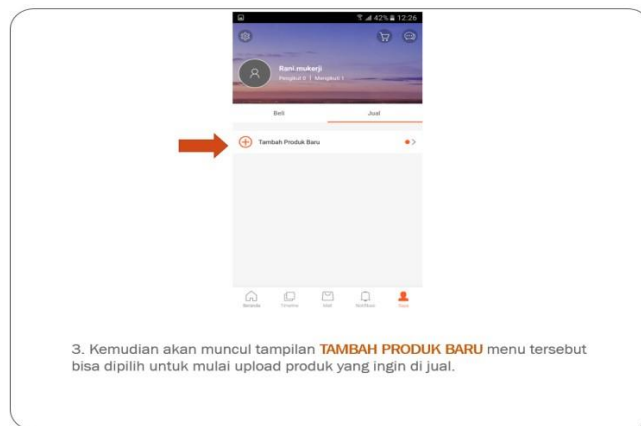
42% 12:26

Rani mukerji
Pengikut 0 | Mengikuti 1

Beli
Jual

Tambah Produk Baru

Beranda
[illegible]
Mall
Notifikasi
Saya

3. Kemudian akan muncul tampilan TAMBAH PRODUK BARU menu tersebut bisa dipilih untuk mulai upload produk yang ingin di jual.